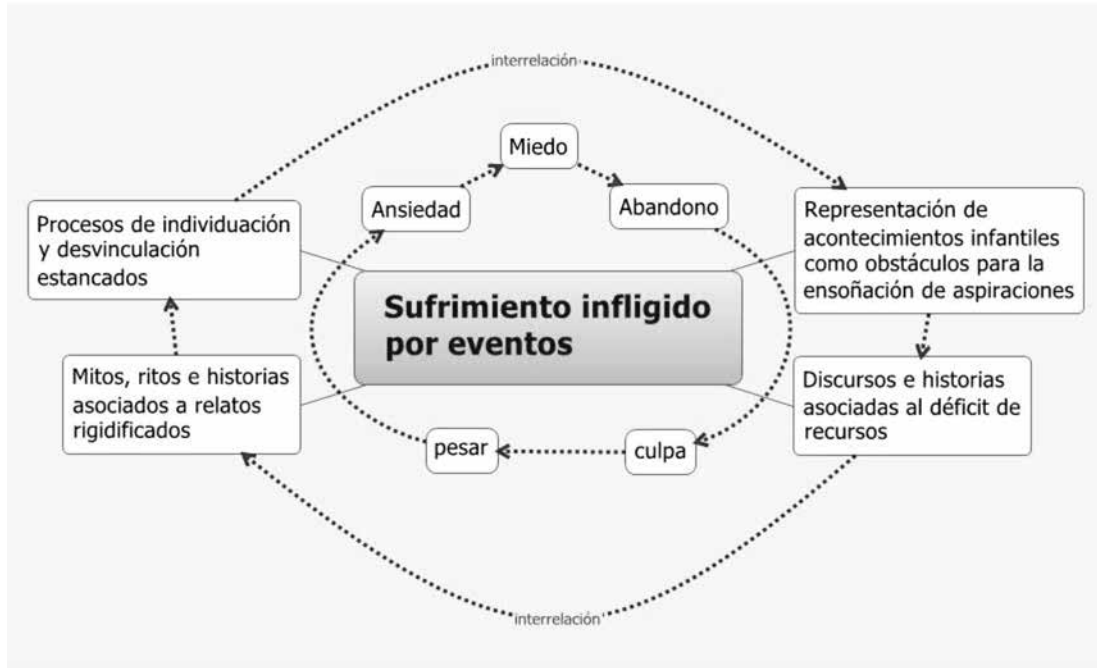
interrelación

Miedo

Ansiedad

Abandono

Procesos de individuación y desvinculación estancados

Representación de acontecimientos infantiles como obstáculos para la ensoñación de aspiraciones

Sufrimiento infligido por eventos

Mitos, ritos e historias asociados a relatos rigidificados

Discursos e historias asociadas al déficit de recursos

pesar

culpa

interrelación